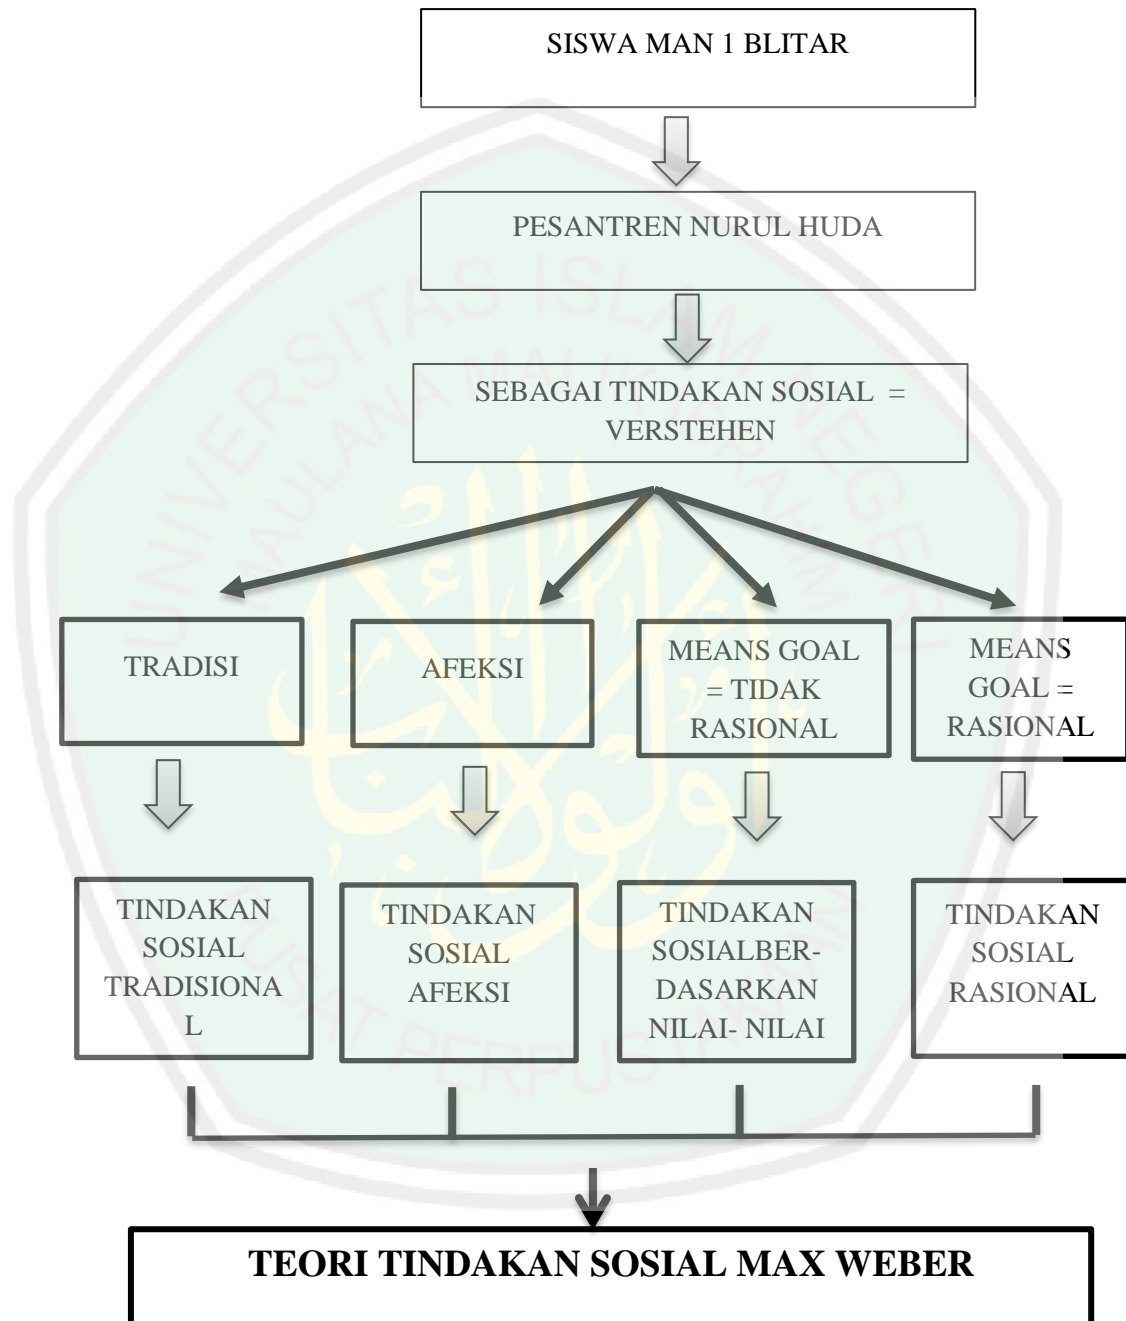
SISWA MAN 1 BLITAR

PESANTREN NURUL HUDA

SEBAGAI TINDAKAN SOSIAL = VERSTEHEN

TRADISI

AFEKSI

MEANS GOAL = TIDAK RASIONAL

MEANS GOAL = RASIONAL

TINDAKAN SOSIAL TRADISIONAL

TINDAKAN SOSIAL AFEKSI

TINDAKAN SOSIALBERDASARKAN NILAI- NILAI

TINDAKAN SOSIAL RASIONAL

TEORI TINDAKAN SOSIAL MAX WEBER